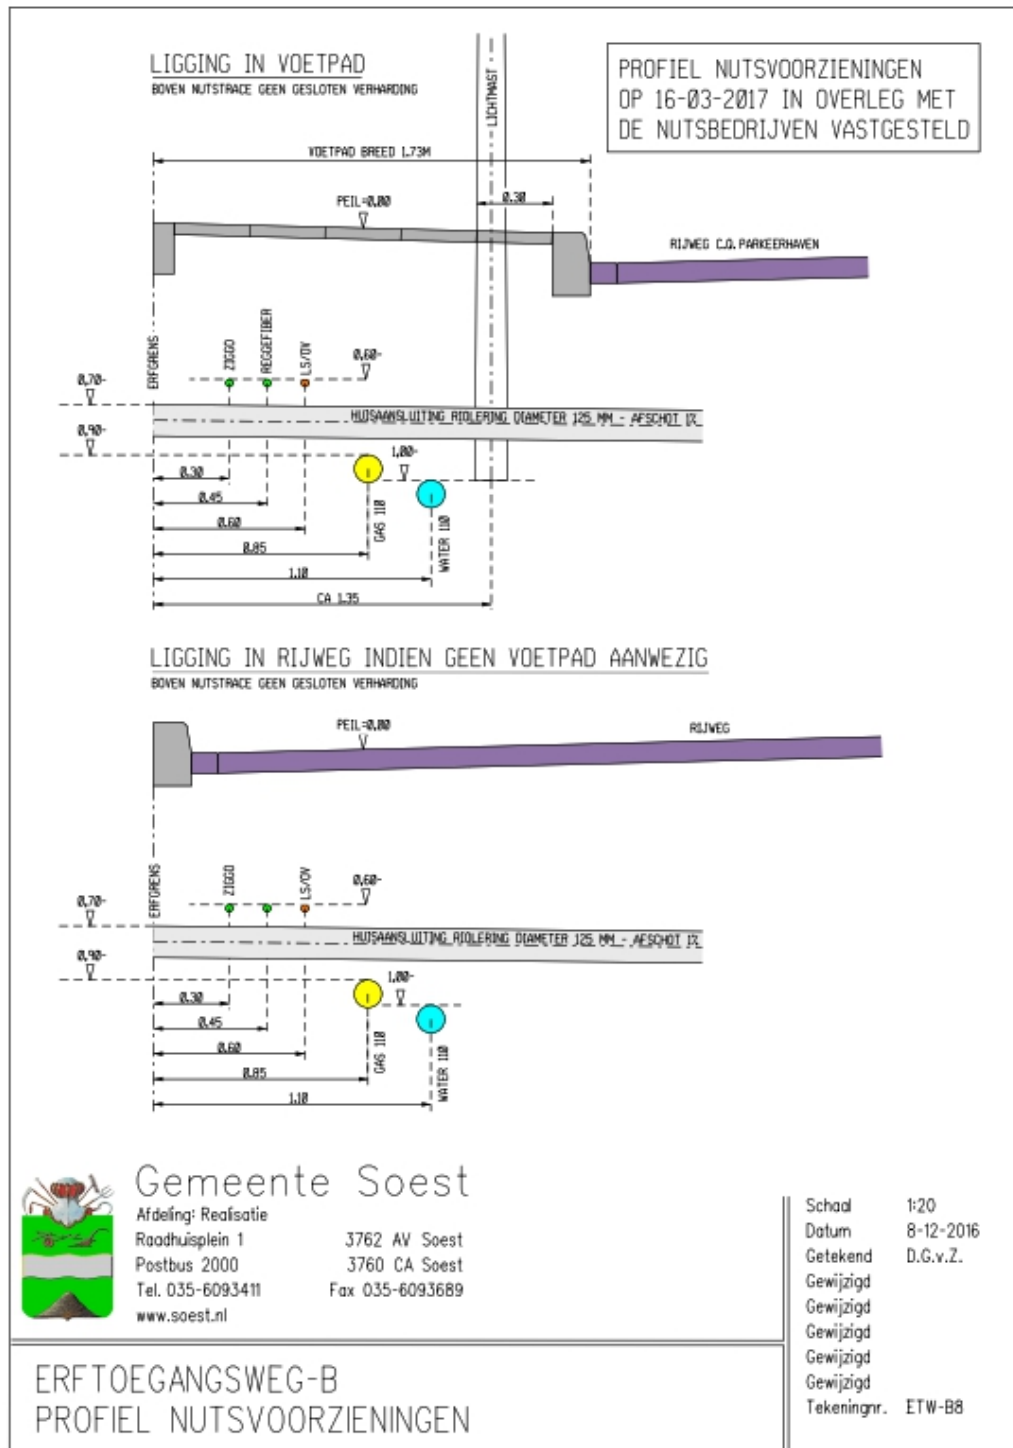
LIGGING IN VOETPAD
BOVEN NUTSTRACE GEEN GESLOTEN VERHARDING

LICHTMAST

PROFIEL NUTSVOORZIENINGEN OP 16-03-2017 IN OVERLEG MET DE NUTSBEDRIJVEN VASTGESTELD

VOETPAD BREED 1,73M

PEIL=0,00

0,30

RIJWEG C.Q. PARKEERHAVEN

ERFGRENS
ZIGGO
REGGEFIBER
LS/OV
0,60-
0,70-
0,90-
HUISAANSLUITING RIOLERING DIAMETER 125 MM - AFSCHOT 1%
1,00-
0,30
0,45
0,60
0,85
1,10
CA 1,35
GAS 110
WATER 110

LIGGING IN RIJWEG INDIEN GEEN VOETPAD AANWEZIG
BOVEN NUTSTRACE GEEN GESLOTEN VERHARDING

PEIL=0,00
RIJWEG

ERFGRENS
ZIGGO
LS/OV
0,60-
0,70-
0,90-
HUISAANSLUITING RIOLERING DIAMETER 125 MM - AFSCHOT 1%
1,00-
0,30
0,45
0,60
0,85
1,10
GAS 110
WATER 110

Gemeente Soest
Afdeling: Realisatie
Raadhuisplein 1 3762 AV Soest
Postbus 2000 3760 CA Soest
Tel. 035-6093411 Fax 035-6093689
www.soest.nl

| Schaal | 1:20 |
|---|---|
| Datum | 8-12-2016 |
| Getekend | D.G.v.Z. |
| Gewijzigd | |
| Gewijzigd | |
| Gewijzigd | |
| Gewijzigd | |
| Gewijzigd | |
| Tekeningnr. | ETW-B8 |

ERFTOEGANGSWEG-B
PROFIEL NUTSVOORZIENINGEN